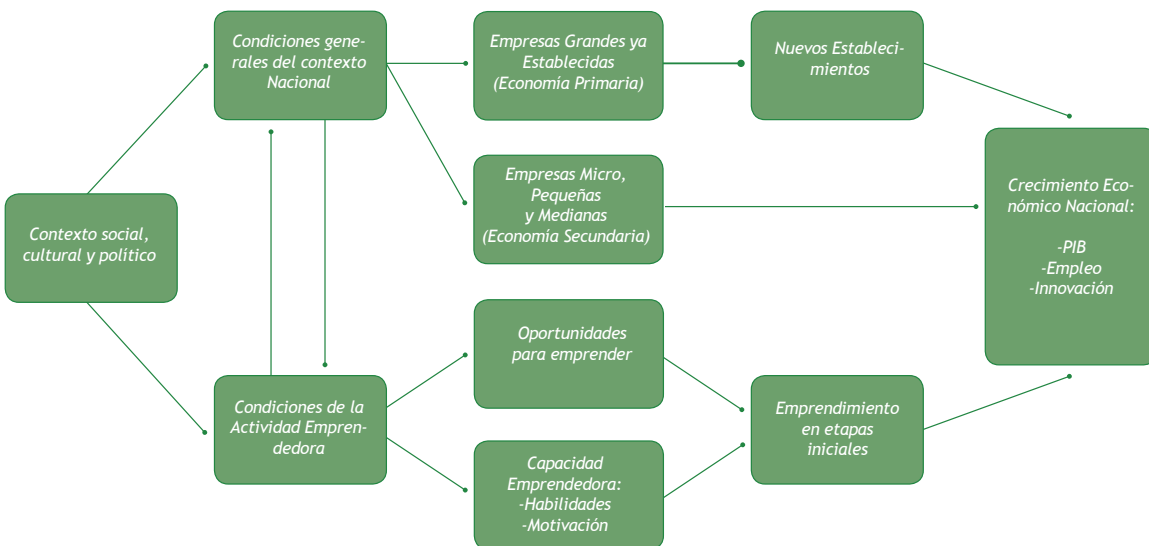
Contexto social, cultural y político

Condiciones generales del contexto Nacional

Condiciones de la Actividad Emprendedora

Empresas Grandes ya Establecidas (Economia Primaria)

Empresas Micro, Pequeñas y Medianas (Economía Secundaria)

Oportunidades para emprender

Capacidad Emprendedora:
-Habilidades
-Motivación

Nuevos Establecimientos

Emprendimiento en etapas iniciales

Crecimiento Económico Nacional:

-PIB
-Empleo
-Innovación